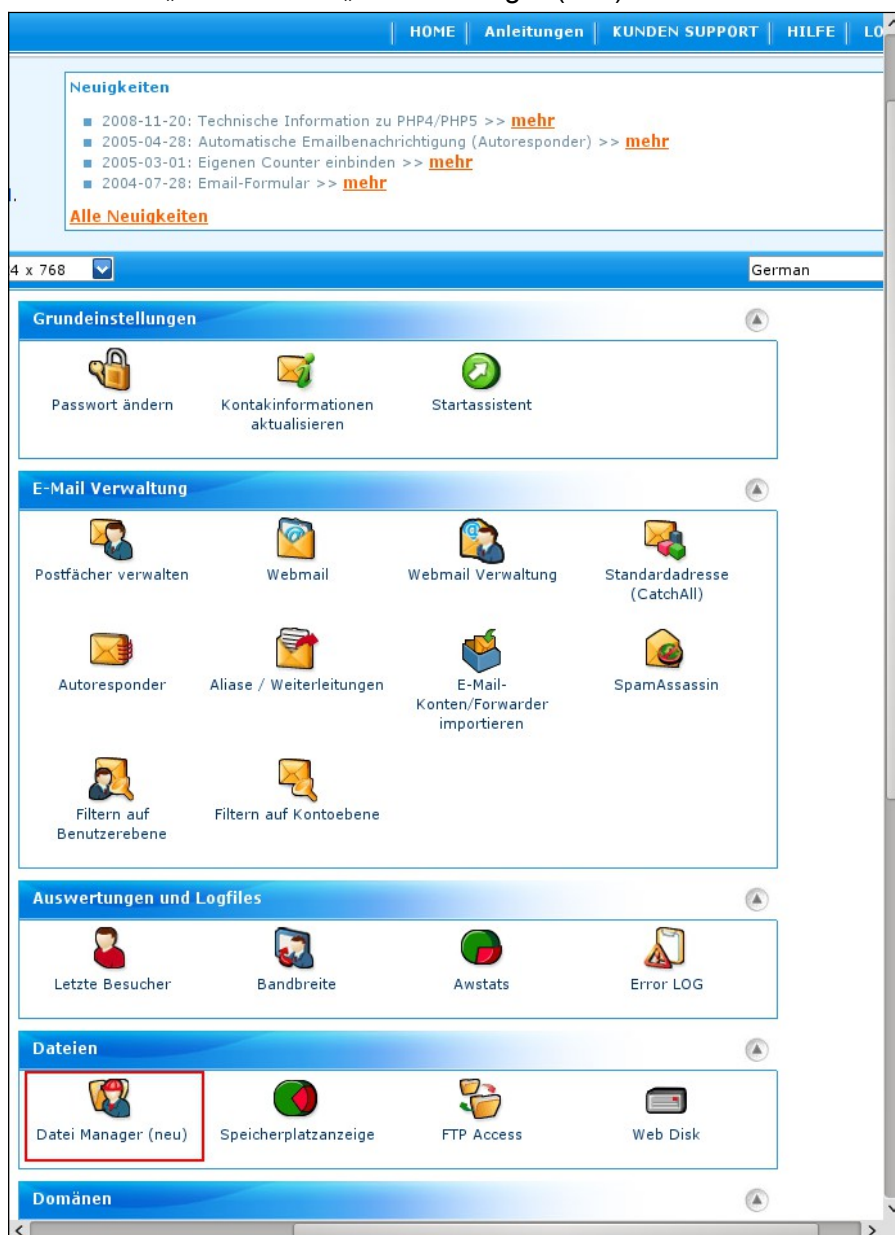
HOME | Anleitungen | KUNDEN SUPPORT | HILFE | LO

Neuigkeiten

2008-11-20: Technische Information zu PHP4/PHP5 >> mehr
2005-04-28: Automatische Emailbenachrichtigung (Autoresponder) >> mehr
2005-03-01: Eigenen Counter einbinden >> mehr
2004-07-28: Email-Formular >> mehr

Alle Neuigkeiten

4 x 768

German

Grundeinstellungen

Passwort ändern
Kontakinformationen aktualisieren
Startassistent

E-Mail Verwaltung

Postfächer verwalten
Webmail
Webmail Verwaltung
Standardadresse (CatchAll)
Autoresponder
Aliase / Weiterleitungen
E-Mail-Konten/Forwarder importieren
SpamAssassin
Filtern auf Benutzerebene
Filtern auf Kontoebene

Auswertungen und Logfiles

Letzte Besucher
Bandbreite
Awstats
Error LOG

Dateien

Datei Manager (neu)
Speicherplatzanzeige
FTP Access
Web Disk

Domänen